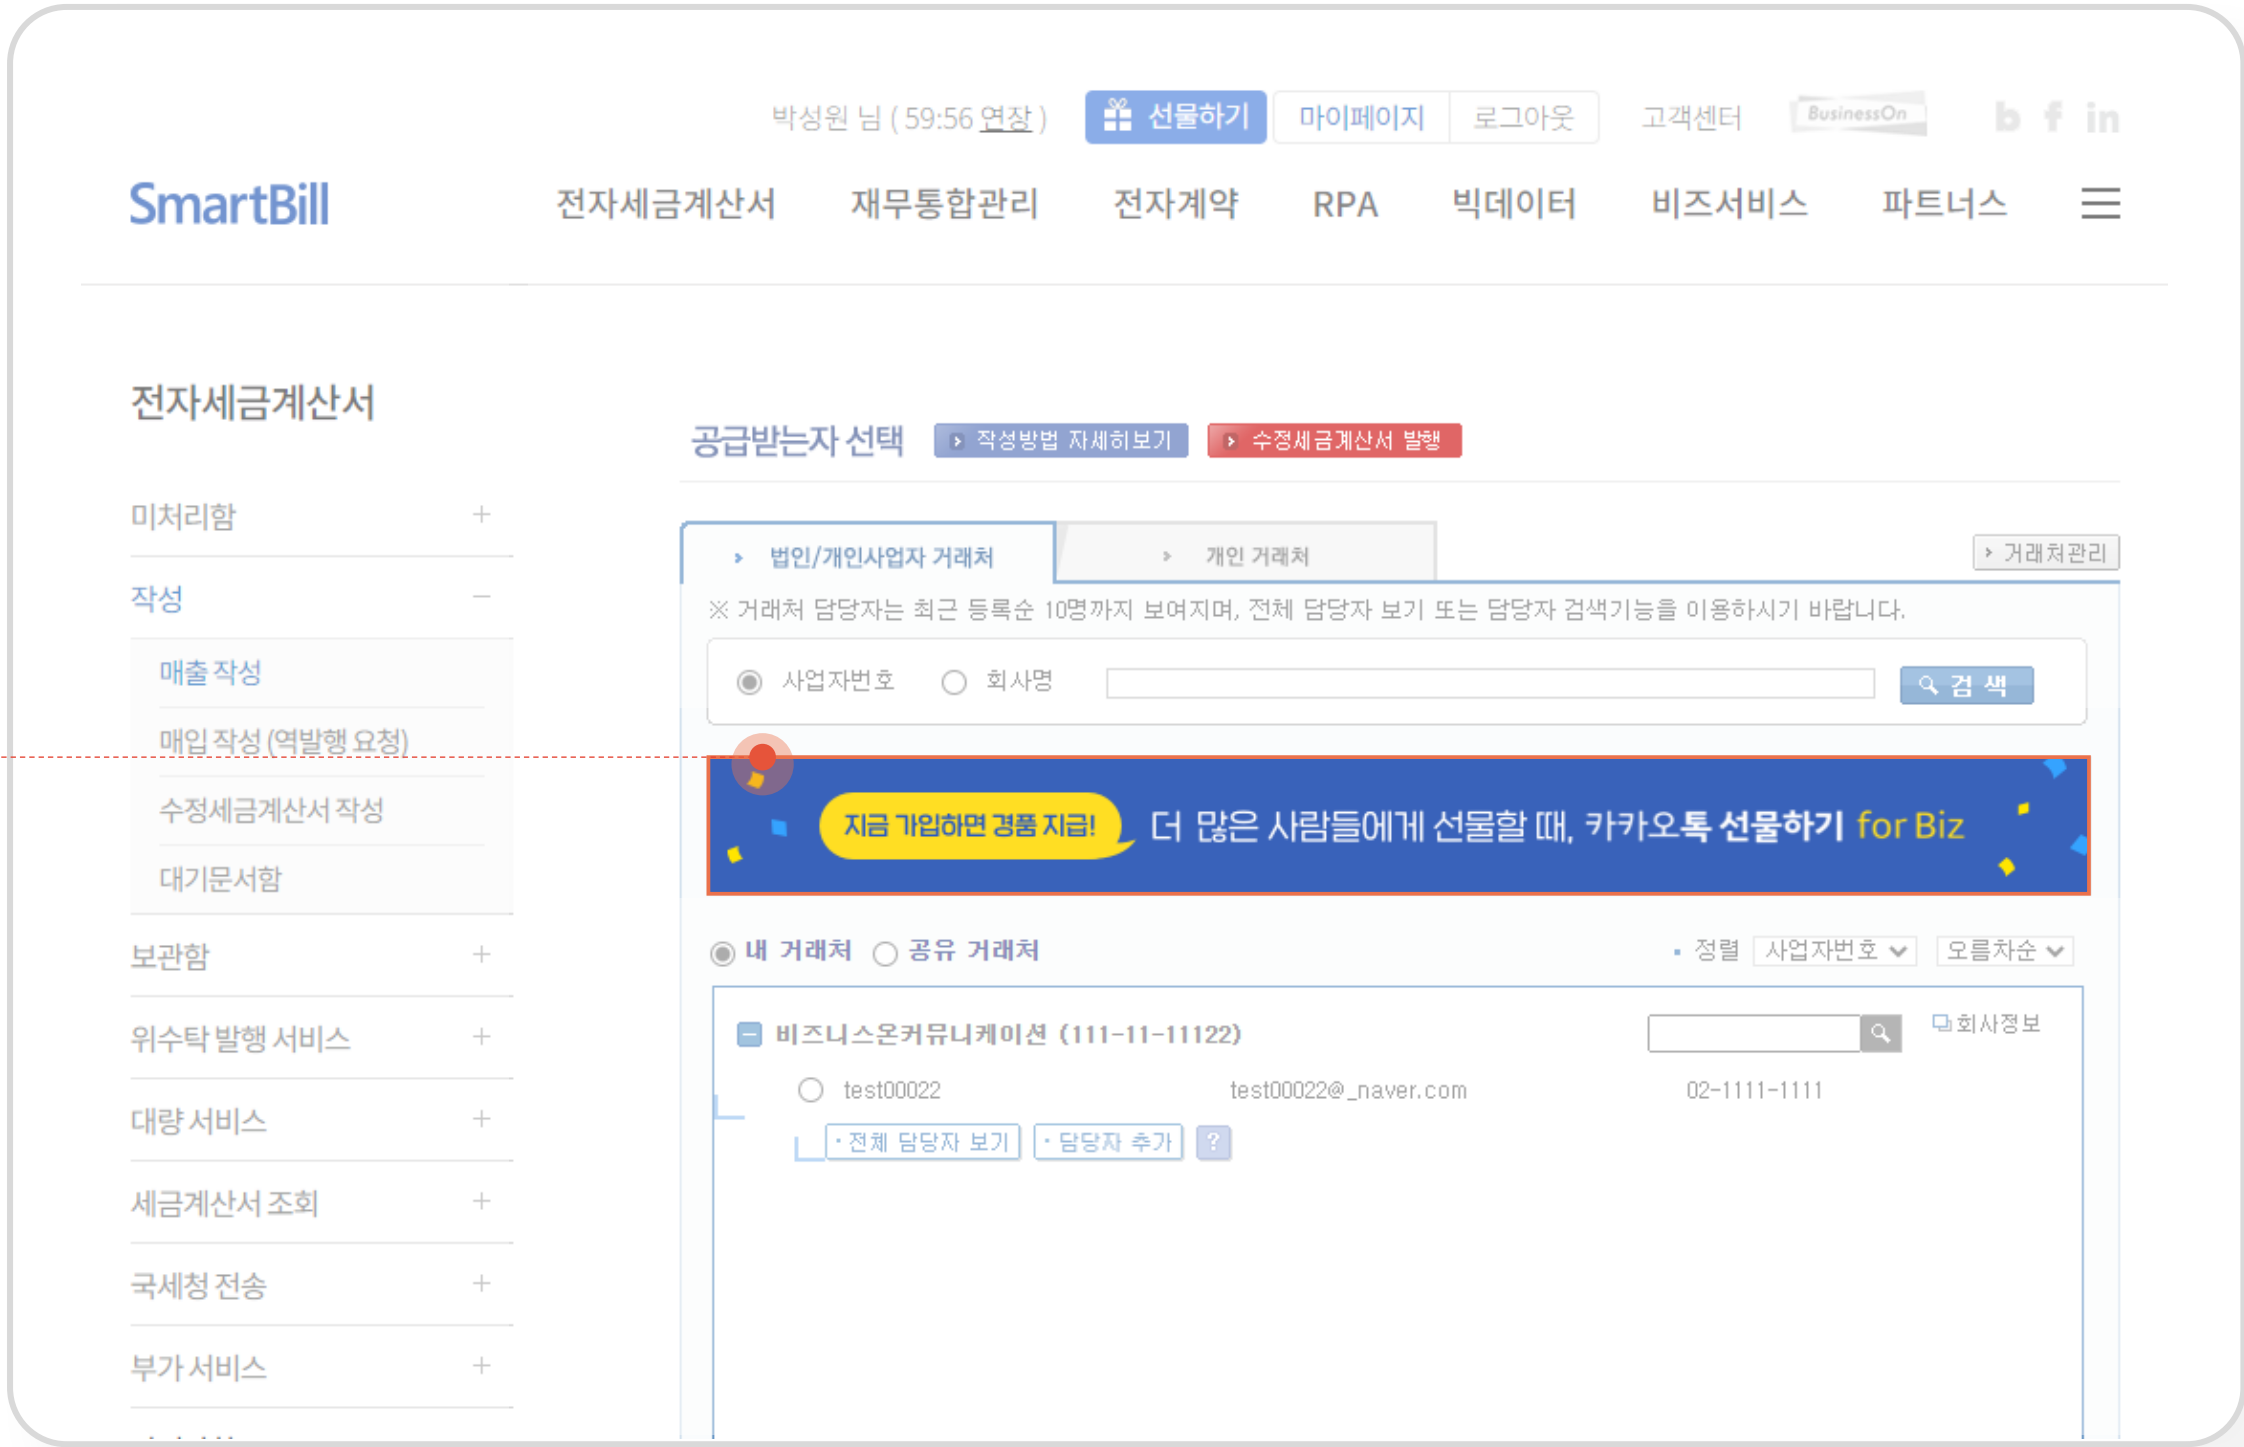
박성원 님 ( 59:56 연장 ) 선물하기 마이페이지 로그아웃 고객센터 BusinessOn b f in

SmartBill 전자세금계산서 재무통합관리 전자계약 RPA 빅데이터 비즈서비스 파트너스

전자세금계산서

미처리함 +

작성 −

매출 작성

매입 작성 (역발행 요청)

수정세금계산서 작성

대기문서함

보관함 +

위수탁 발행 서비스 +

대량 서비스 +

세금계산서 조회 +

국세청 전송 +

부가 서비스 +

공급받는자 선택 작성방법 자세히보기 수정세금계산서 발행

법인/개인사업자 거래처 개인 거래처 거래처관리

※ 거래처 담당자는 최근 등록순 10명까지 보여지며, 전체 담당자 보기 또는 담당자 검색기능을 이용하시기 바랍니다.

사업자번호 회사명 검 색

지금 가입하면 경품 지급! 더 많은 사람들에게 선물할 때, 카카오톡 선물하기 for Biz

내 거래처 공유 거래처 정렬 사업자번호 오름차순

비즈니스온커뮤니케이션 (111-11-11122) 회사정보

test00022 test00022@_naver.com 02-1111-1111

전체 담당자 보기 담당자 추가 ?